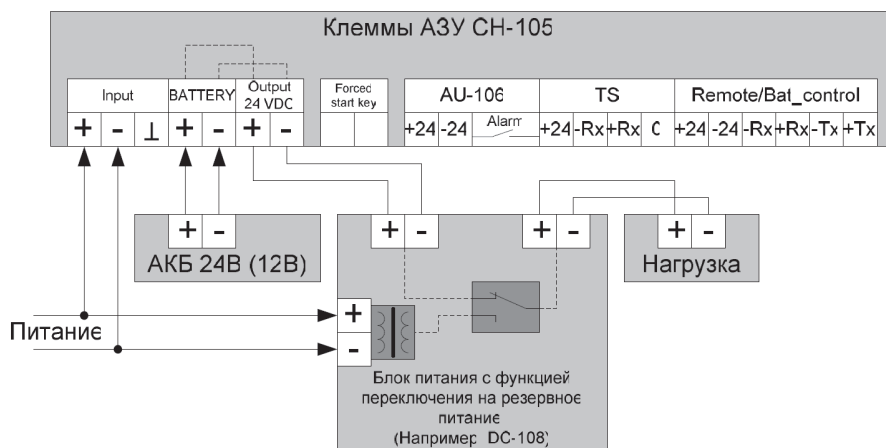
Клеммы АЗУ CH-105

| Input | | | BATTERY | | Output 24 VDC | | Forced start key | | AU-106 | | | TS | | | | Remote/Bat_control | | | | | |
|---|---|---|---|---|---|---|---|---|---|---|---|---|---|---|---|---|---|---|---|---|---|
| + | - | ⊥ | + | - | + | - | | | +24 | -24 | Alarm | +24 | -Rx | +Rx | C | +24 | -24 | -Rx | +Rx | -Tx | +Tx |

+ -
АКБ 24В (12В)

+ -

+ -

+ -
Нагрузка

Питание

+
-

Блок питания с функцией переключения на резервное питание
(Например DC-108)